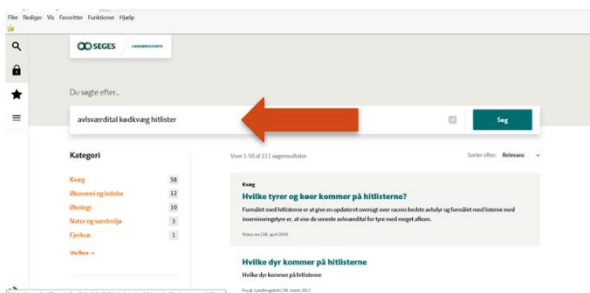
Filer Rediger Vis Favoritter Funktioner Hjælp

SEGES LANDBRUGSINFO

Du søgte efter...

avlsværdital kødkvæg hitlister

Søg

Kategori

Kvæg 58
Økonomi og ledelse 12
Økologi 10
Natur og landmiljø 3
Fjerkræ 1

Vis flere

Viser 1-50 af 211 søgeresultater

Sorter efter: Relevans

Kvæg

Hvilke tyrer og køer kommer på hitlisterne?

Formålet med hitlisterne er at give en opdateret oversigt over racens bedste avlsdyr og formålet med listerne med insemineringstyre er, at vise de seneste avlsværdital for tyre med meget afkom.

Viden om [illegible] april 2020

Hvilke dyr kommer på hitlisterne

Hvilke dyr kommer på hitlisterne

Kvæg Landbrugsinfo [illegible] marts 2017